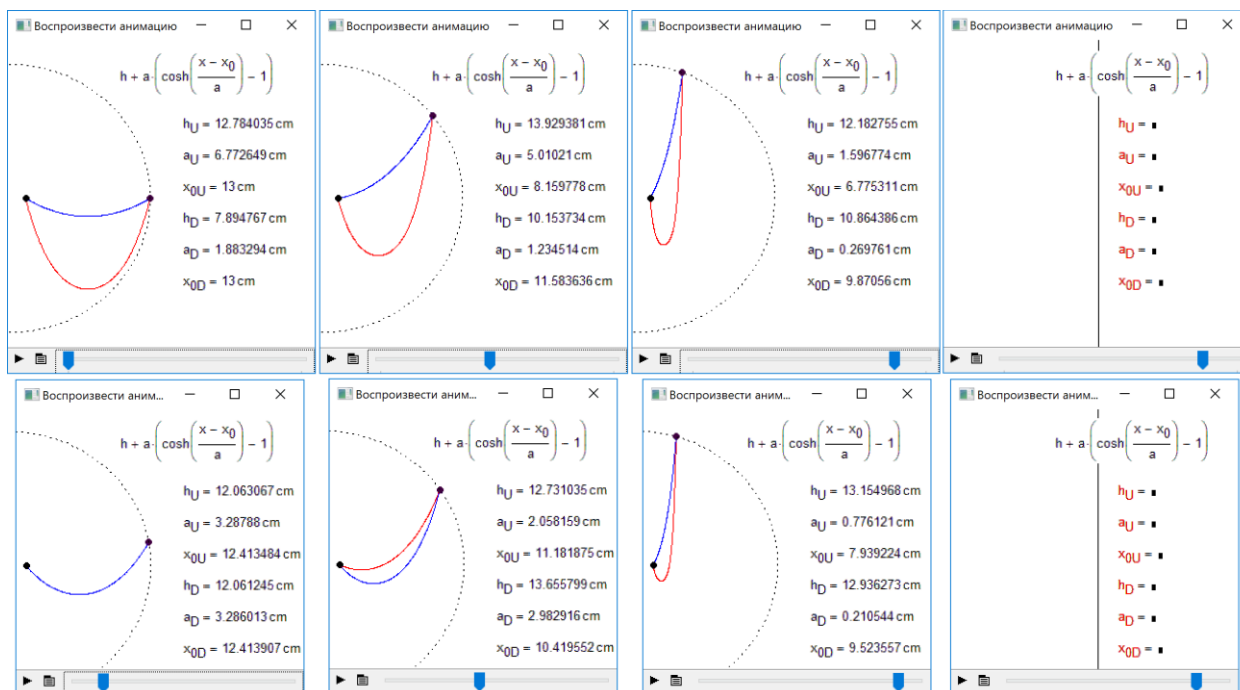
Воспроизвести анимацию

$h + a \cdot \left( \cosh\left( \frac{x - x_0}{a} \right) - 1 \right)$

$h_U = 12.784035$ cm
$a_U = 6.772649$ cm
$x_{0U} = 13$ cm
$h_D = 7.894767$ cm
$a_D = 1.883294$ cm
$x_{0D} = 13$ cm

Воспроизвести анимацию

$h + a \cdot \left( \cosh\left( \frac{x - x_0}{a} \right) - 1 \right)$

$h_U = 13.929381$ cm
$a_U = 5.01021$ cm
$x_{0U} = 8.159778$ cm
$h_D = 10.153734$ cm
$a_D = 1.234514$ cm
$x_{0D} = 11.583636$ cm

Воспроизвести анимацию

$h + a \cdot \left( \cosh\left( \frac{x - x_0}{a} \right) - 1 \right)$

$h_U = 12.182755$ cm
$a_U = 1.596774$ cm
$x_{0U} = 6.775311$ cm
$h_D = 10.864386$ cm
$a_D = 0.269761$ cm
$x_{0D} = 9.87056$ cm

Воспроизвести анимацию

$h + a \cdot \left( \cosh\left( \frac{x - x_0}{a} \right) - 1 \right)$

$h_U =$ ▪
$a_U =$ ▪
$x_{0U} =$ ▪
$h_D =$ ▪
$a_D =$ ▪
$x_{0D} =$ ▪

Воспроизвести аним...

$h + a \cdot \left( \cosh\left( \frac{x - x_0}{a} \right) - 1 \right)$

$h_U = 12.063067$ cm
$a_U = 3.28788$ cm
$x_{0U} = 12.413484$ cm
$h_D = 12.061245$ cm
$a_D = 3.286013$ cm
$x_{0D} = 12.413907$ cm

Воспроизвести аним...

$h + a \cdot \left( \cosh\left( \frac{x - x_0}{a} \right) - 1 \right)$

$h_U = 12.731035$ cm
$a_U = 2.058159$ cm
$x_{0U} = 11.181875$ cm
$h_D = 13.655799$ cm
$a_D = 2.982916$ cm
$x_{0D} = 10.419552$ cm

Воспроизвести аним...

$h + a \cdot \left( \cosh\left( \frac{x - x_0}{a} \right) - 1 \right)$

$h_U = 13.154968$ cm
$a_U = 0.776121$ cm
$x_{0U} = 7.939224$ cm
$h_D = 12.936273$ cm
$a_D = 0.210544$ cm
$x_{0D} = 9.523557$ cm

Воспроизвести аним...

$h + a \cdot \left( \cosh\left( \frac{x - x_0}{a} \right) - 1 \right)$

$h_U =$ ▪
$a_U =$ ▪
$x_{0U} =$ ▪
$h_D =$ ▪
$a_D =$ ▪
$x_{0D} =$ ▪